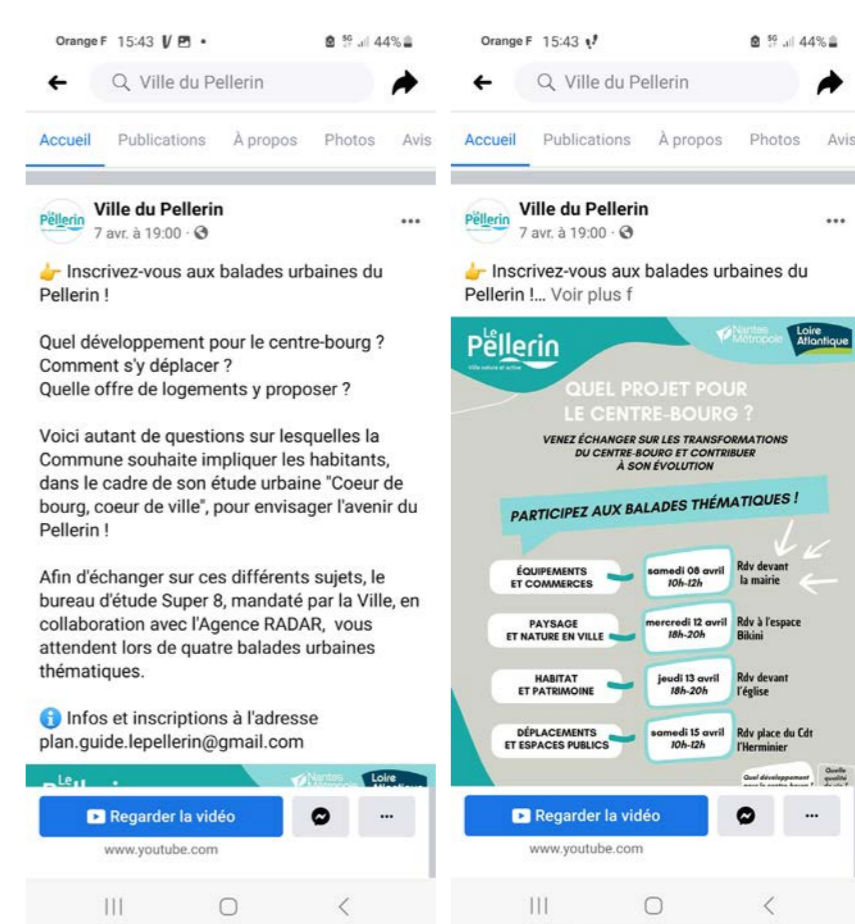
Orange F 15:43 44%

Ville du Pellerin

Accueil Publications À propos Photos Avis

Le Pellerin

Ville du Pellerin
7 avr. à 19:00 ·

👉 Inscrivez-vous aux balades urbaines du Pellerin !

Quel développement pour le centre-bourg ?
Comment s'y déplacer ?
Quelle offre de logements y proposer ?

Voici autant de questions sur lesquelles la Commune souhaite impliquer les habitants, dans le cadre de son étude urbaine "Coeur de bourg, coeur de ville", pour envisager l'avenir du Pellerin !

Afin d'échanger sur ces différents sujets, le bureau d'étude Super 8, mandaté par la Ville, en collaboration avec l'Agence RADAR, vous attendent lors de quatre balades urbaines thématiques.

ℹ Infos et inscriptions à l'adresse plan.guide.lepellerin@gmail.com

Le Pellerin Nantes Métropole Loire Atlantique

Regarder la vidéo
www.youtube.com

Orange F 15:43 44%

Ville du Pellerin

Accueil Publications À propos Photos Avis

Le Pellerin

Ville du Pellerin
7 avr. à 19:00 ·

👉 Inscrivez-vous aux balades urbaines du Pellerin !... Voir plus f

Le Pellerin
Ville nature et active
Nantes Métropole
Loire Atlantique

QUEL PROJET POUR LE CENTRE-BOURG ?

VENEZ ÉCHANGER SUR LES TRANSFORMATIONS DU CENTRE-BOURG ET CONTRIBUER À SON ÉVOLUTION

PARTICIPEZ AUX BALADES THÉMATIQUES !

| | | |
|---|---|---|
| ÉQUIPEMENTS ET COMMERCES | samedi 08 avril 10h-12h | Rdv devant la mairie |
| PAYSAGE ET NATURE EN VILLE | mercredi 12 avril 18h-20h | Rdv à l'espace Bikini |
| HABITAT ET PATRIMOINE | jeudi 13 avril 18h-20h | Rdv devant l'église |
| DÉPLACEMENTS ET ESPACES PUBLICS | samedi 15 avril 10h-12h | Rdv place du Cdt l'Herminier |

Quel développement pour le centre-bourg ?
Quelle qualité de vie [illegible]

Regarder la vidéo
www.youtube.com